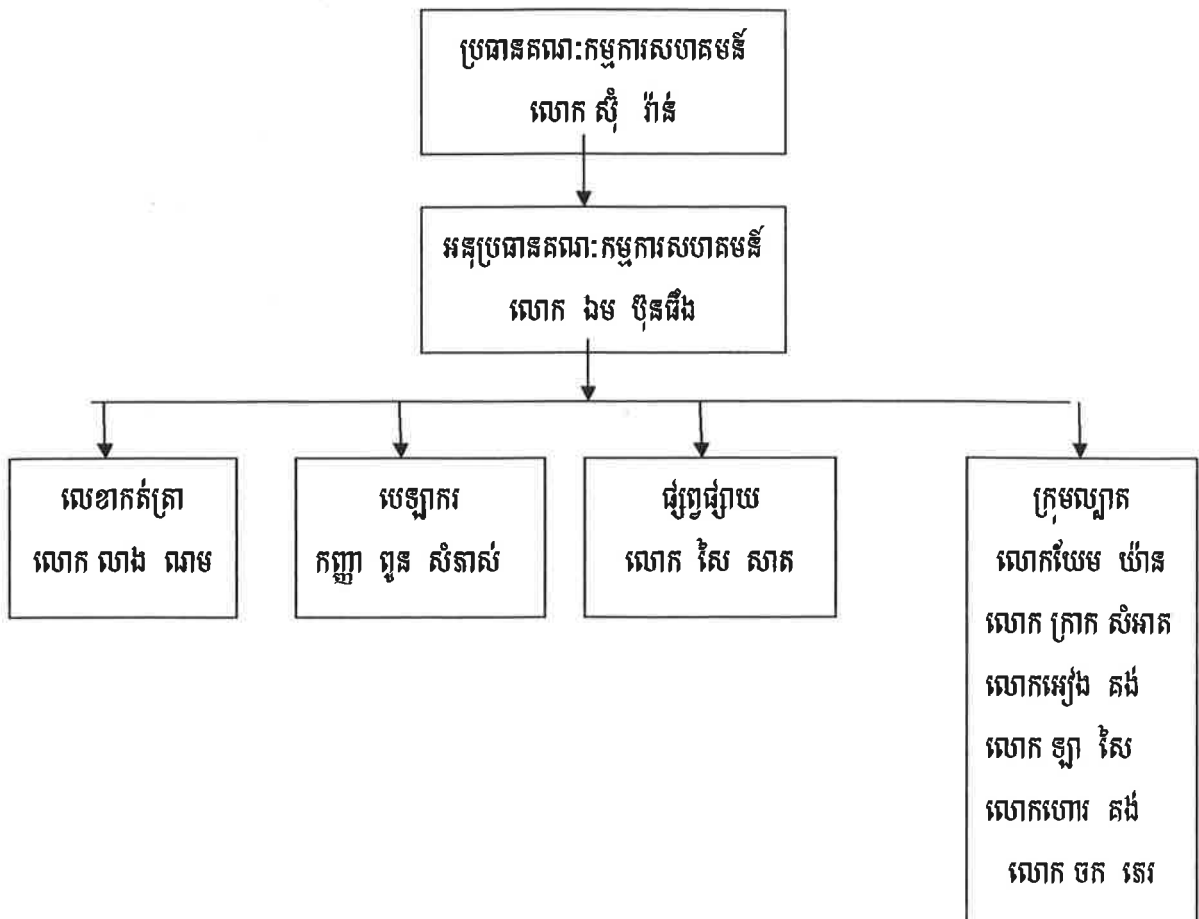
ប្រធានគណៈកម្មការសហគមន៍
លោក ស៊ុំ វ៉ាន់

អនុប្រធានគណៈកម្មការសហគមន៍
លោក ឯម ប៊ុនធឿង

លេខាកត់ត្រា
លោក លាង ណាម

បេឡាករ
កញ្ញា ពួន សំនាស់

ផ្សព្វផ្សាយ
លោក សៃ សាត

ក្រុមល្បាត
លោកយែម យ៉ាន
លោក ក្រាក សំអាត
លោកអៀង គង់
លោក ឡា សៃ
លោកហោរ គង់
លោក ចក នេរ